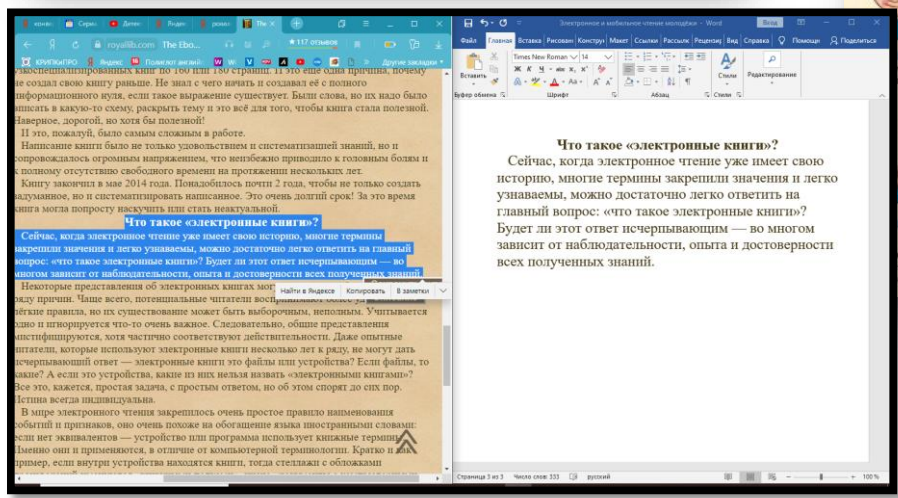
royallib.com The Ebo...
★117 отзывов
КРИПКИПРО Яндекс Помогают вакцины Другие закладки

узкоспециализированных книг по 160 или 180 страниц. И это еще одна причина, почему не создал свою книгу раньше. Не знал с чего начать и создавал её с полного информационного нуля, если такое выражение существует. Были слова, но их надо было вписать в какую-то схему, раскрыть тему и это всё для того, чтобы книга стала полезной. Наверное, дорогой, но хотя бы полезной!

И это, пожалуй, было самым сложным в работе.

Написание книги было не только удовольствием и систематизацией знаний, но и сопровождалось огромным напряжением, что неизбежно приводило к головным болям и к полному отсутствию свободного времени на протяжении нескольких лет.

Книгу закончил в мае 2014 года. Понадобилось почти 2 года, чтобы не только создать задуманное, но и систематизировать написанное. Это очень долгий срок! За это время книга могла попросту наскучить или стать неактуальной.

Что такое «электронные книги»?

Сейчас, когда электронное чтение уже имеет свою историю, многие термины закрепили значения и легко узнаваемы, можно достаточно легко ответить на главный вопрос: «что такое электронные книги»? Будет ли этот ответ исчерпывающим — во многом зависит от наблюдательности, опыта и достоверности всех полученных знаний.

Некоторые представления об электронных книгах мог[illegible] Найти в Яндексе Копировать В заметки ряду причин. Чаще всего, потенциальные читатели воспр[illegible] лёгкие правила, но их существование может быть выборочным, неполным. Учитывается одно и игнорируется что-то очень важное. Следовательно, общие представления эмпифицируются, хотя частично соответствуют действительности. Даже опытные читатели, которые используют электронные книги несколько лет к ряду, не могут дать исчерпывающий ответ — электронные книги это файлы или устройства? Если файлы, то какие? А если это устройства, какие из них нельзя назвать «электронными книгами»? Все это, кажется, простая задача, с простым ответом, но об этом спорят до сих пор. Истина всегда индивидуальна.

В мире электронного чтения закрепилось очень простое правило наименования событий и признаков, оно очень похоже на обогащение языка иностранными словами: если нет эквивалентов — устройство или программа использует книжные термины. Именно они и применяются, в отличие от компьютерной терминологии. Кратко и для пример, если внутри устройства находятся книги, тогда стеллажи с обложками

Электронное и мобильное чтение молодёжи - Word
Вход
Файл Главная Вставка Рисован Конструк Макет Ссылки Рассылк Рецензир Вид Справка Помощн Поделиться
Вставить Times New Roman 14 Стили Редактирование
Буфер обмена Шрифт Абзац Стили

Что такое «электронные книги»?

Сейчас, когда электронное чтение уже имеет свою историю, многие термины закрепили значения и легко узнаваемы, можно достаточно легко ответить на главный вопрос: «что такое электронные книги»? Будет ли этот ответ исчерпывающим — во многом зависит от наблюдательности, опыта и достоверности всех полученных знаний.

Страница 3 из 3 Число слов: 333 русский 100 %